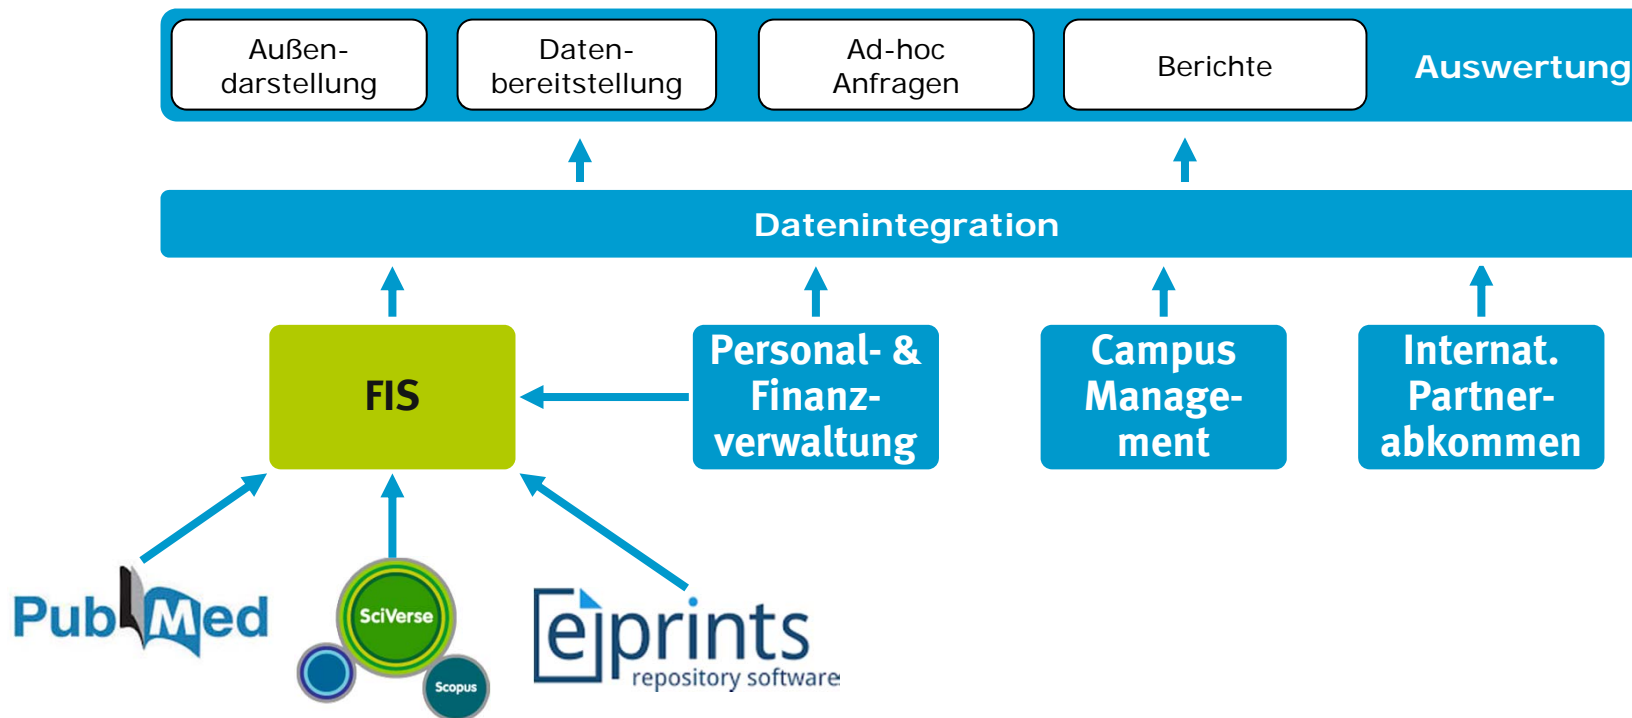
Außendarstellung

Datenbereitstellung

Ad-hoc Anfragen

Berichte

Auswertung

Datenintegration

FIS

Personal- & Finanzverwaltung

Campus Management

Internat. Partnerabkommen

PubMed

SciVerse

Scopus

eprints repository software